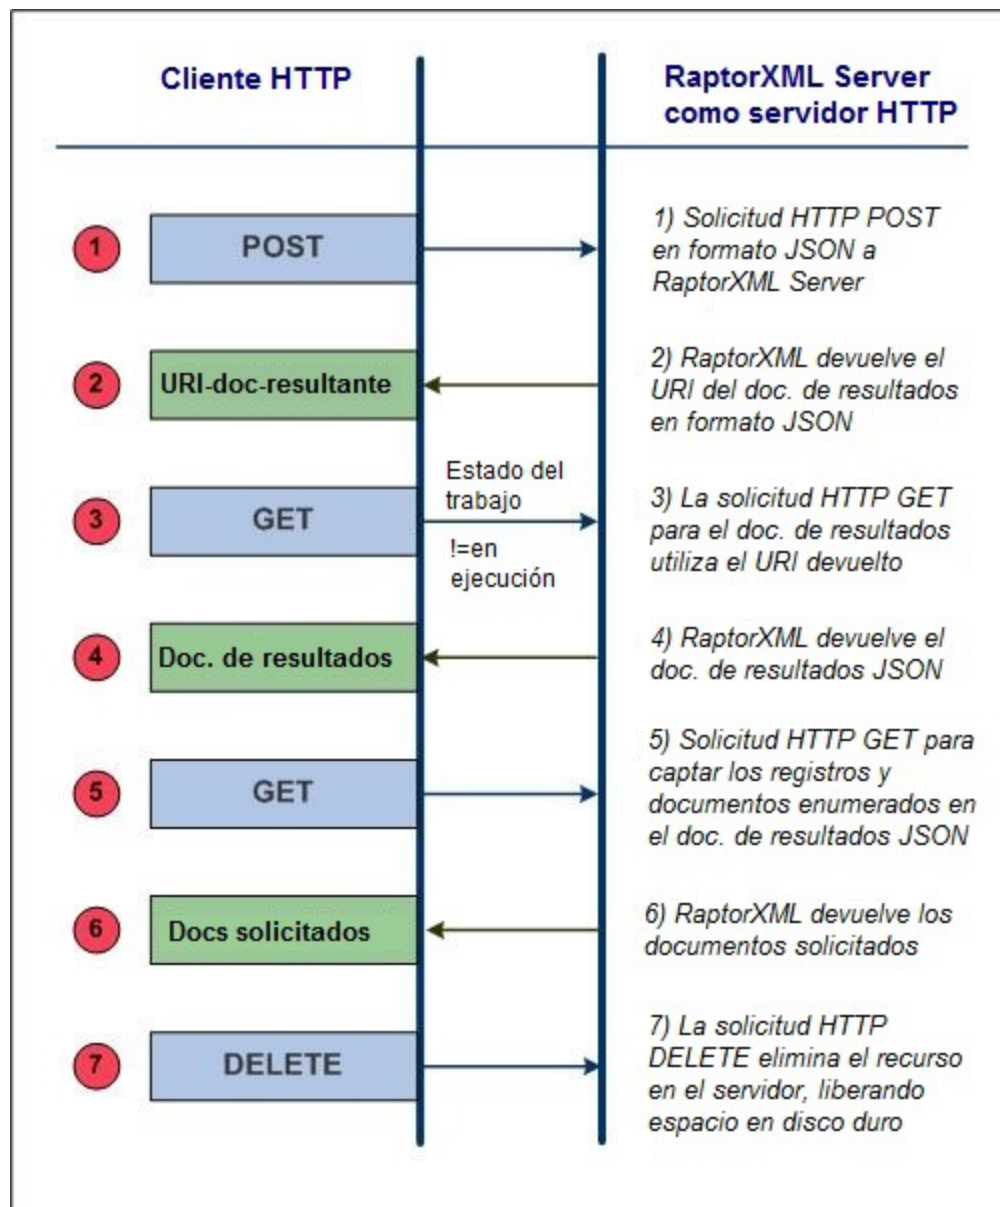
Cliente HTTP

RaptorXML Server como servidor HTTP

1 POST

1) Solicitud HTTP POST en formato JSON a RaptorXML Server

2 URI-doc-resultante

2) RaptorXML devuelve el URI del doc. de resultados en formato JSON

3 GET

Estado del trabajo

!=en ejecución

3) La solicitud HTTP GET para el doc. de resultados utiliza el URI devuelto

4 Doc. de resultados

4) RaptorXML devuelve el doc. de resultados JSON

5 GET

5) Solicitud HTTP GET para captar los registros y documentos enumerados en el doc. de resultados JSON

6 Docs solicitados

6) RaptorXML devuelve los documentos solicitados

7 DELETE

7) La solicitud HTTP DELETE elimina el recurso en el servidor, liberando espacio en disco duro